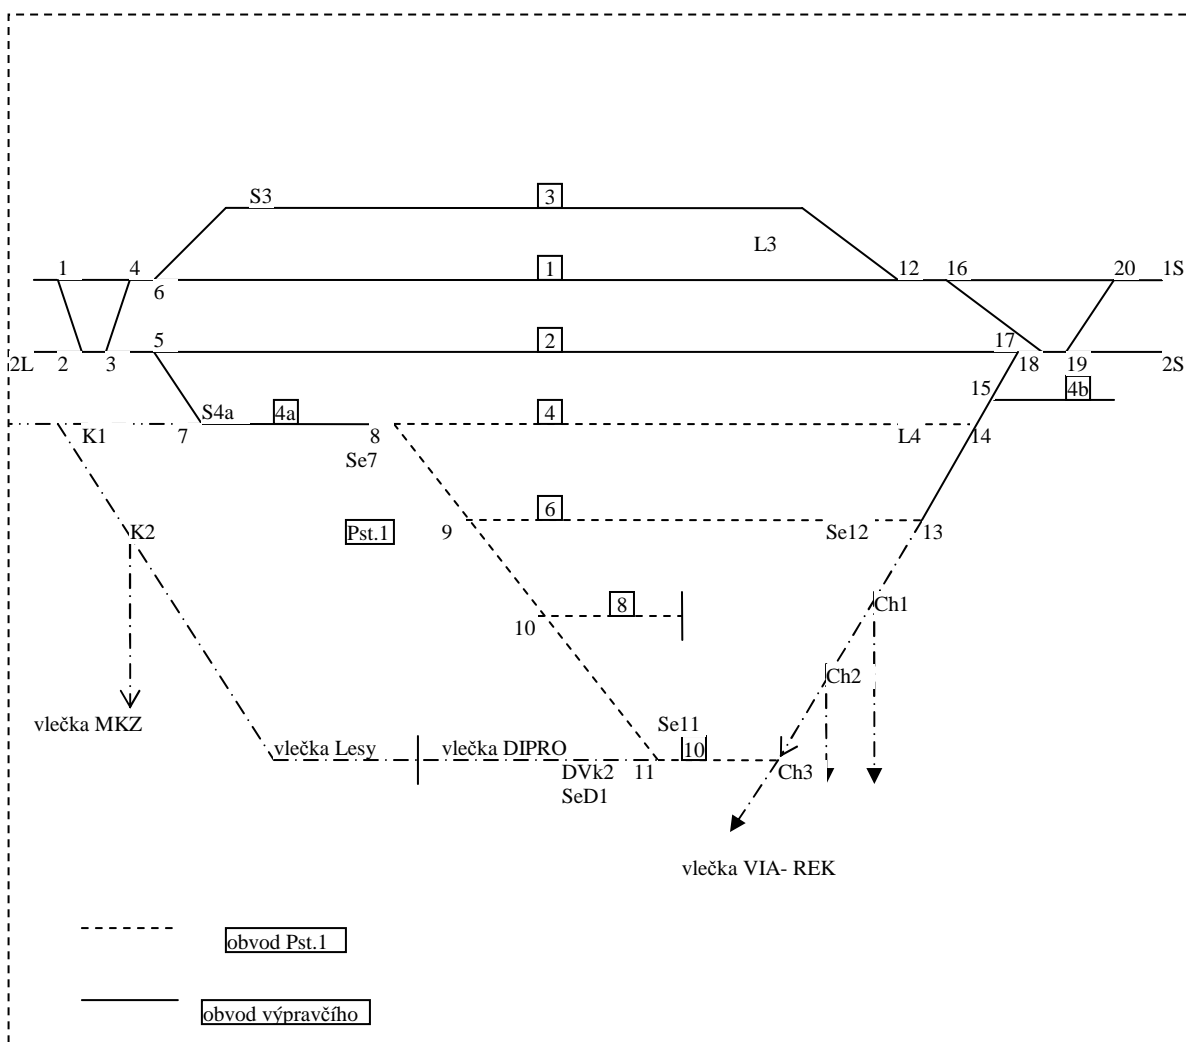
S3
3
L3
1
4
6
12
16
20
1S
1
2
2L
2
3
5
17
18
19
2S
15
4b
S4a
4a
4
K1
7
8
Se7
L4
14
6
K2
Pst.1
9
Se12
13
8
10
Ch1
Ch2
vlečka MKZ
Se11
vlečka Lesy
vlečka DIPRO
10
DVk2
11
Ch3
SeD1
vlečka VIA- REK
obvod Pst.1
obvod výpravčího